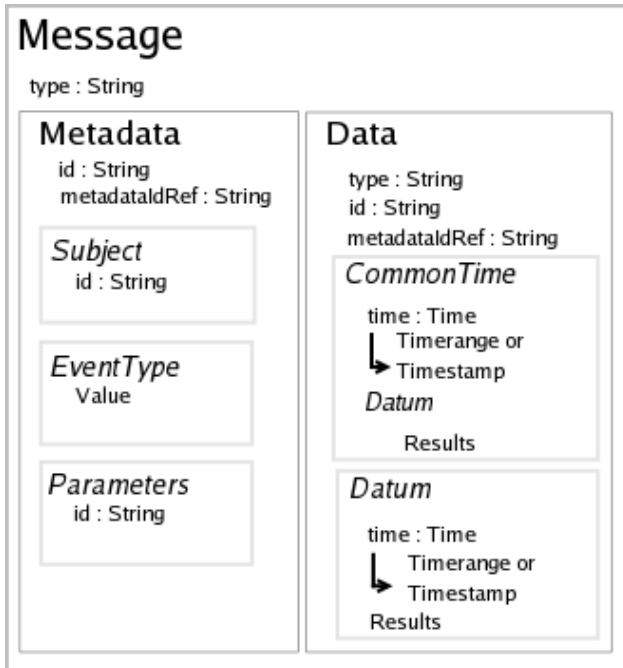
Message

type : String

Metadata

id : String
metadataIdRef : String

*Subject*

id : String

*EventType*

Value

*Parameters*

id : String

Data

type : String
id : String
metadataIdRef : String

*CommonTime*

time : Time
Timerange or Timestamp

*Datum*

Results

*Datum*

time : Time
Timerange or Timestamp
Results